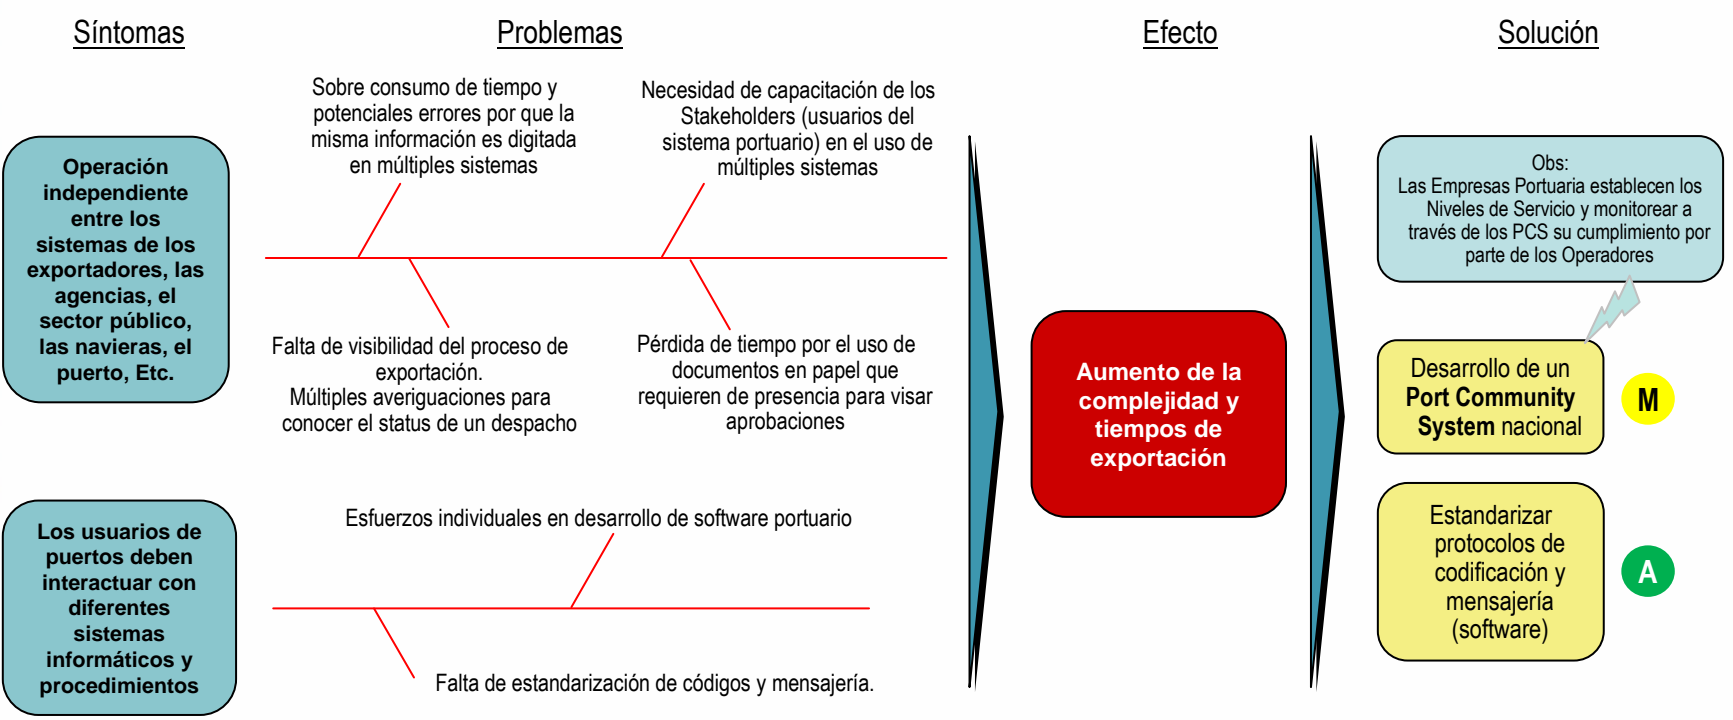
Síntomas

Problemas

Efecto

Solución

Operación independiente entre los sistemas de los exportadores, las agencias, el sector público, las navieras, el puerto, Etc.

Sobre consumo de tiempo y potenciales errores por que la misma información es digitada en múltiples sistemas

Necesidad de capacitación de los Stakeholders (usuarios del sistema portuario) en el uso de múltiples sistemas

Falta de visibilidad del proceso de exportación.
Múltiples averiguaciones para conocer el status de un despacho

Pérdida de tiempo por el uso de documentos en papel que requieren de presencia para visar aprobaciones

Aumento de la complejidad y tiempos de exportación

Obs:
Las Empresas Portuaria establecen los Niveles de Servicio y monitorear a través de los PCS su cumplimiento por parte de los Operadores

Desarrollo de un **Port Community System** nacional

M

Los usuarios de puertos deben interactuar con diferentes sistemas informáticos y procedimientos

Esfuerzos individuales en desarrollo de software portuario

Falta de estandarización de códigos y mensajería.

Estandarizar protocolos de codificación y mensajería (software)

A